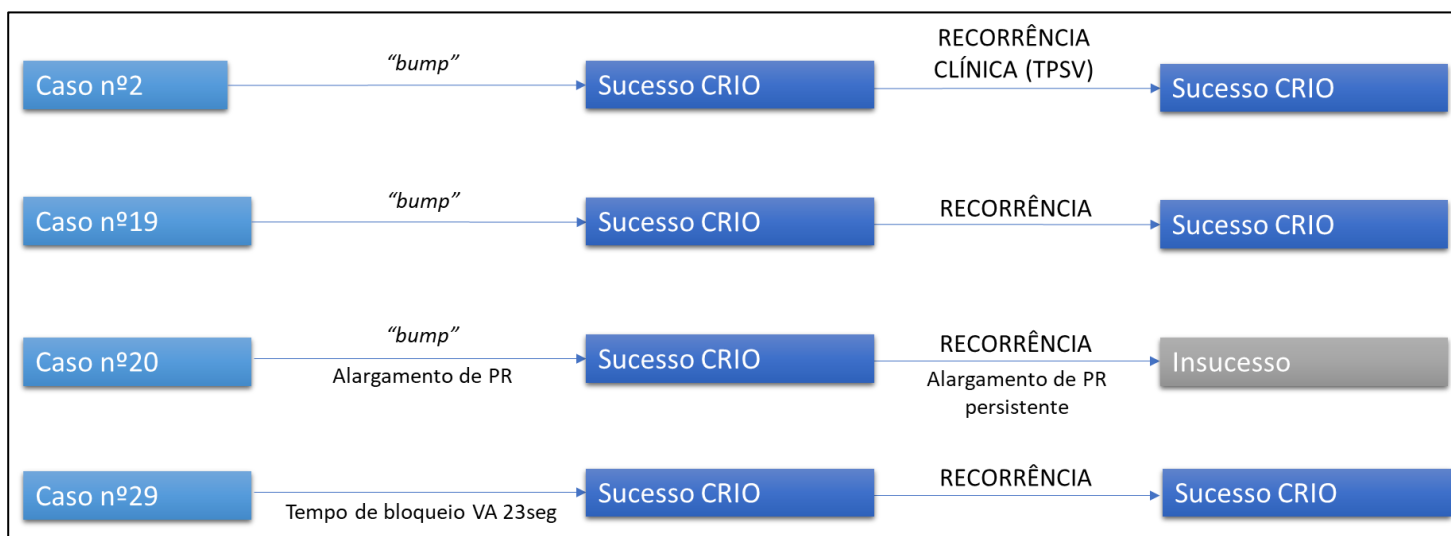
Caso nº2
"bump"
Sucesso CRIO
RECORRÊNCIA CLÍNICA (TPSV)
Sucesso CRIO

Caso nº19
"bump"
Sucesso CRIO
RECORRÊNCIA
Sucesso CRIO

Caso nº20
"bump"
Alargamento de PR
Sucesso CRIO
RECORRÊNCIA
Alargamento de PR persistente
Insucesso

Caso nº29
Tempo de bloqueio VA 23seg
Sucesso CRIO
RECORRÊNCIA
Sucesso CRIO